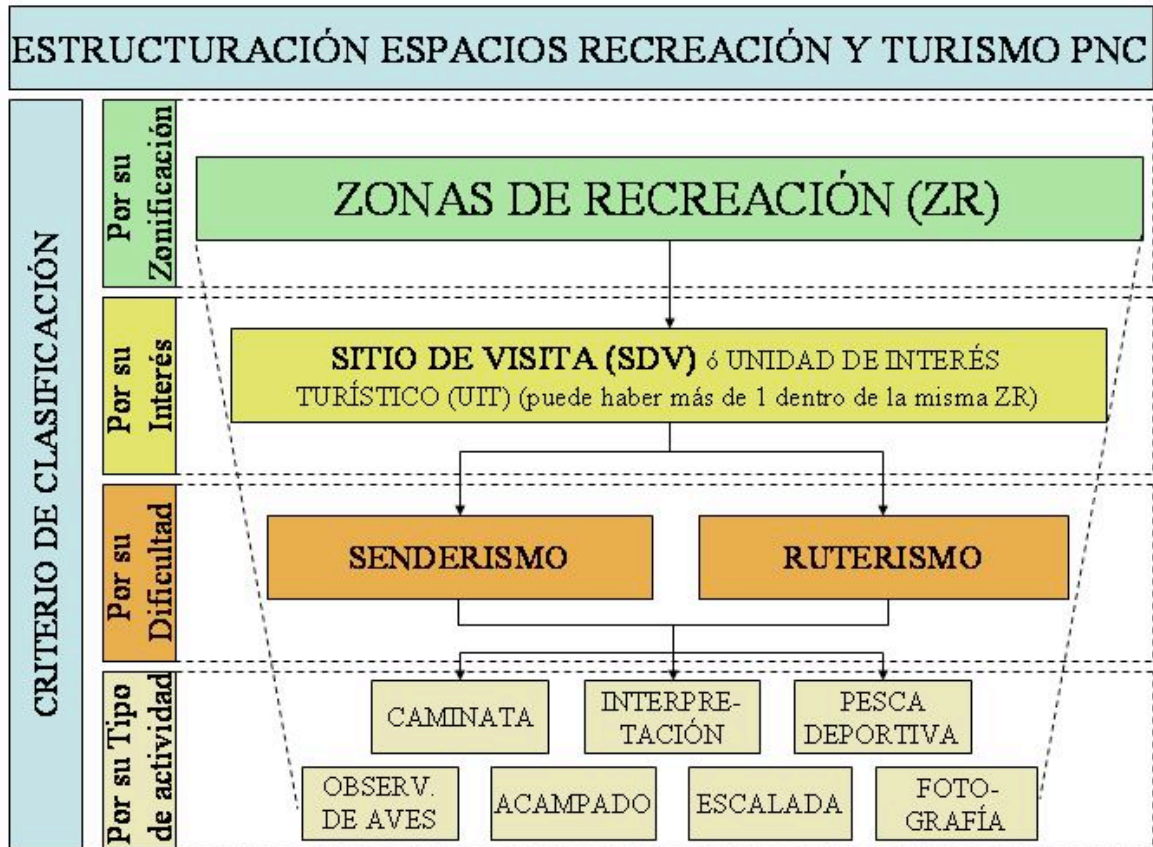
ESTRUCTURACIÓN ESPACIOS RECREACIÓN Y TURISMO PNC

CRITERIO DE CLASIFICACIÓN

Por su Zonificación

ZONAS DE RECREACIÓN (ZR)

Por su Interés

SITIO DE VISITA (SDV) ó UNIDAD DE INTERÉS TURÍSTICO (UIT) (puede haber más de 1 dentro de la misma ZR)

Por su Dificultad

SENDERISMO

RUTERISMO

Por su Tipo de actividad

CAMINATA

INTERPRETACIÓN

PESCA DEPORTIVA

OBSERV. DE AVES

ACAMPADO

ESCALADA

FOTOGRAFÍA